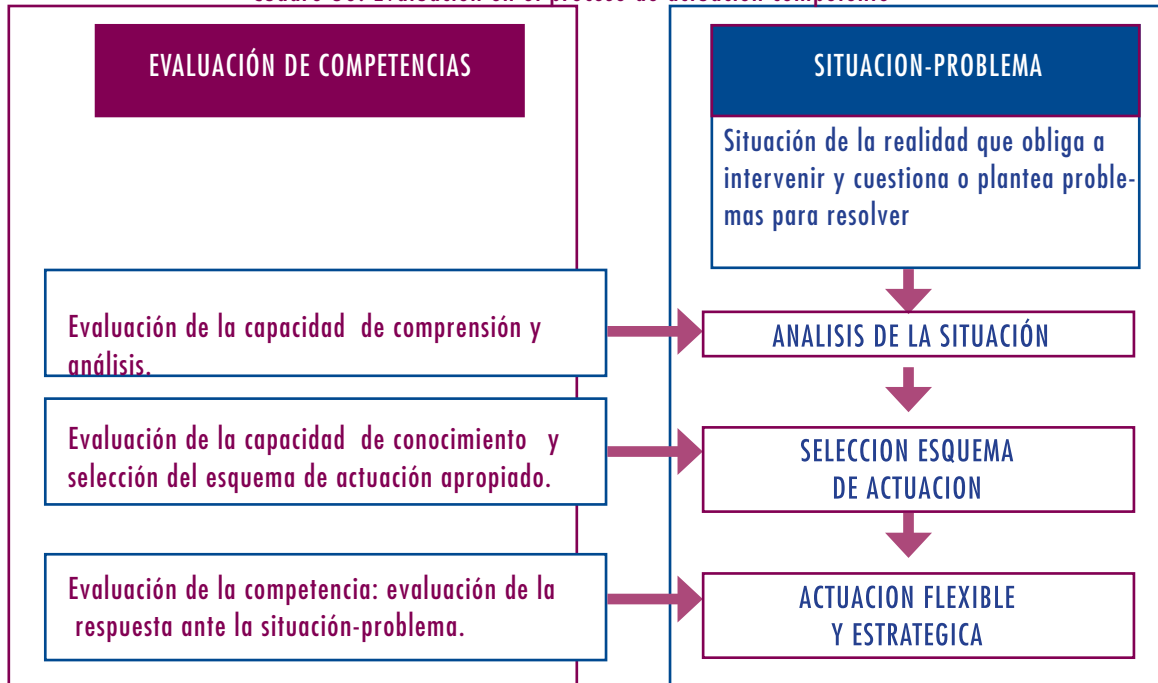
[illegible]

EVALUACIÓN DE COMPETENCIAS

SITUACION-PROBLEMA

Situación de la realidad que obliga a intervenir y cuestiona o plantea problemas para resolver

Evaluación de la capacidad de comprensión y análisis.

ANALISIS DE LA SITUACIÓN

Evaluación de la capacidad de conocimiento y selección del esquema de actuación apropiado.

SELECCION ESQUEMA DE ACTUACION

Evaluación de la competencia: evaluación de la respuesta ante la situación-problema.

ACTUACION FLEXIBLE Y ESTRATEGICA